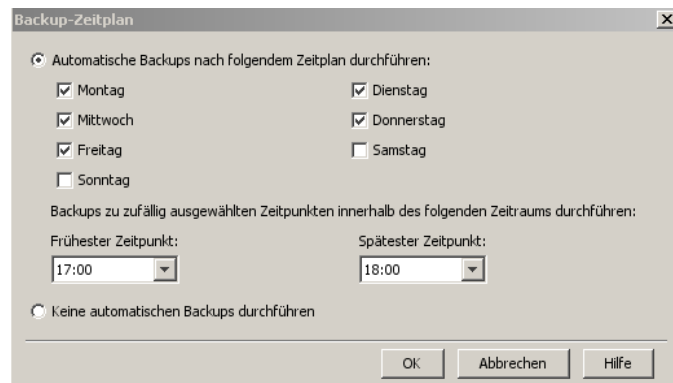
Backup-Zeitplan

Automatische Backups nach folgendem Zeitplan durchführen:

Montag
Dienstag
Mittwoch
Donnerstag
Freitag
Samstag
Sonntag

Backups zu zufällig ausgewählten Zeitpunkten innerhalb des folgenden Zeitraums durchführen:

Frühester Zeitpunkt:
17:00

Spätester Zeitpunkt:
18:00

Keine automatischen Backups durchführen

OK
Abbrechen
Hilfe